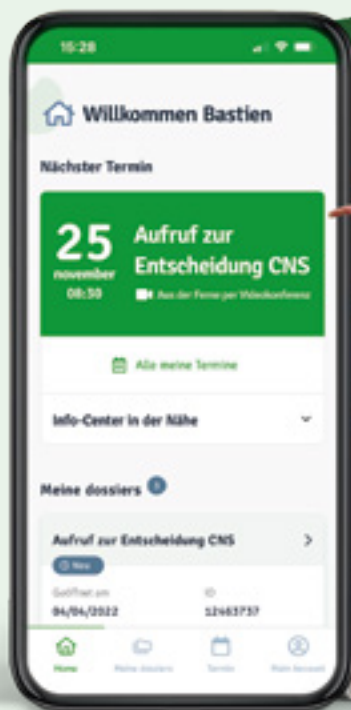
15:28

Willkommen Bastien

Nächster Termin

25
november
08:30

Aufruf zur Entscheidung CNS

Aus der Ferne per Videokonferenz

Alle meine Termine

Info-Center in der Nähe

Meine dossiers 1

Aufruf zur Entscheidung CNS

Neu

Geöffnet am
04/04/2022

ID
12463737

Home
Meine dossiers
Termin
Mein Account